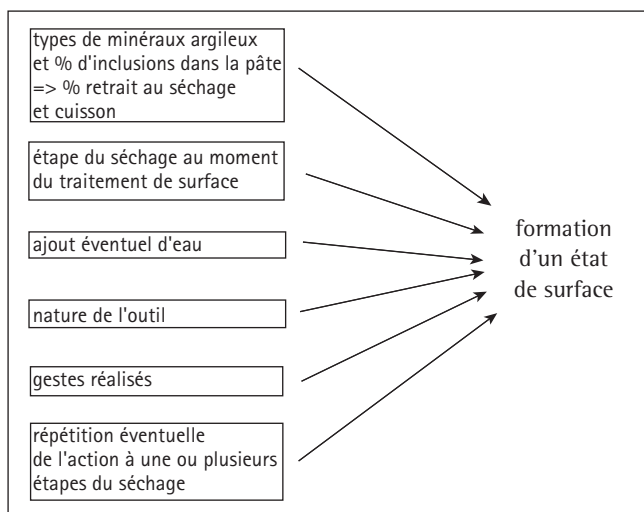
types de minéraux argileux
et % d'inclusions dans la pâte
=> % retrait au séchage
et cuisson

étape du séchage au moment
du traitement de surface

ajout éventuel d'eau

nature de l'outil

gestes réalisés

répétition éventuelle
de l'action à une ou plusieurs
étapes du séchage

formation
d'un état
de surface